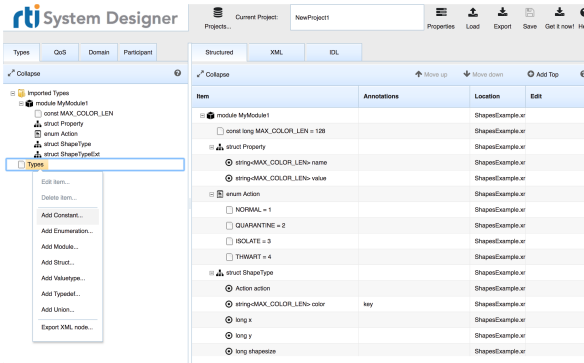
rti System Designer

Projects...

Current Project: NewProject1

Properties Load Export Save Get it now! He

Types | QoS | Domain | Participant

Collapse

Imported Types
module MyModule1
const MAX_COLOR_LEN
struct Property
enum Action
struct ShapeType
struct ShapeTypeExt
Types

Edit item...
Delete item...
Add Constant...
Add Enumeration...
Add Module...
Add Struct...
Add Valuetype...
Add Typedef...
Add Union...
Export XML node...

Structured | XML | IDL

Collapse

Move up | Move down | Add Top

| Item | Annotations | Location | Edit |
|---|---|---|---|
| module MyModule1 | | ShapesExample.x | |
| const long MAX_COLOR_LEN = 128 | | ShapesExample.x | |
| struct Property | | ShapesExample.x | |
| string<MAX_COLOR_LEN> name | | ShapesExample.x | |
| string<MAX_COLOR_LEN> value | | ShapesExample.x | |
| enum Action | | ShapesExample.x | |
| NORMAL = 1 | | ShapesExample.x | |
| QUARANTINE = 2 | | ShapesExample.x | |
| ISOLATE = 3 | | ShapesExample.x | |
| THWART = 4 | | ShapesExample.x | |
| struct ShapeType | | ShapesExample.x | |
| Action action | | ShapesExample.x | |
| string<MAX_COLOR_LEN> color | key | ShapesExample.x | |
| long x | | ShapesExample.x | |
| long y | | ShapesExample.x | |
| long shapesize | | ShapesExample.x | |